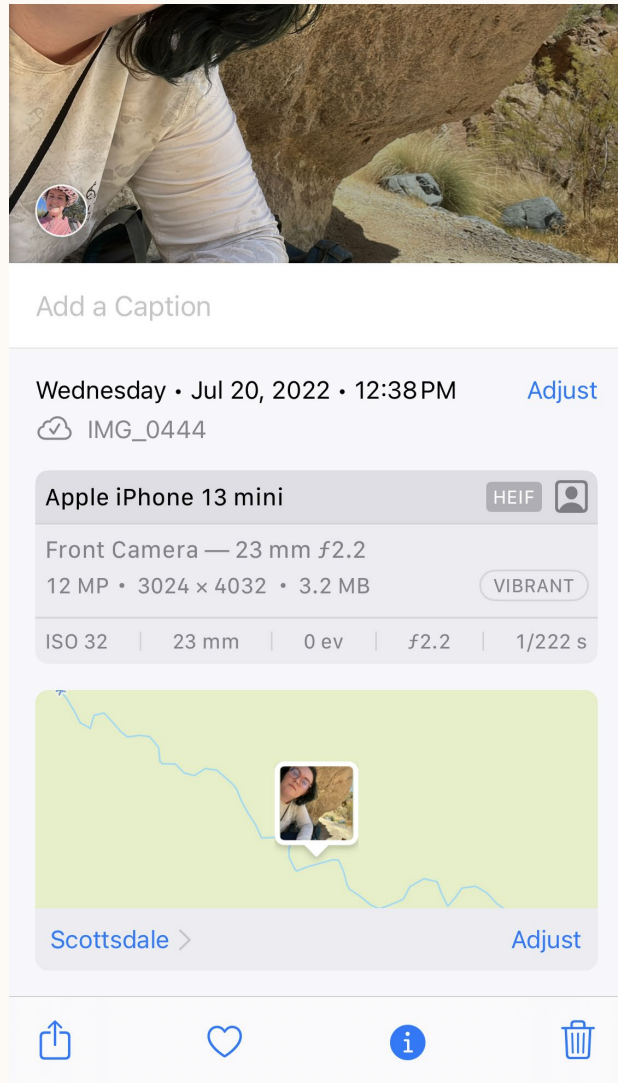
Add a Caption

Wednesday • Jul 20, 2022 • 12:38 PM Adjust

IMG_0444

Apple iPhone 13 mini HEIF

Front Camera — 23 mm ƒ2.2

12 MP • 3024 × 4032 • 3.2 MB VIBRANT

ISO 32 | 23 mm | 0 ev | ƒ2.2 | 1/222 s

Scottsdale > Adjust